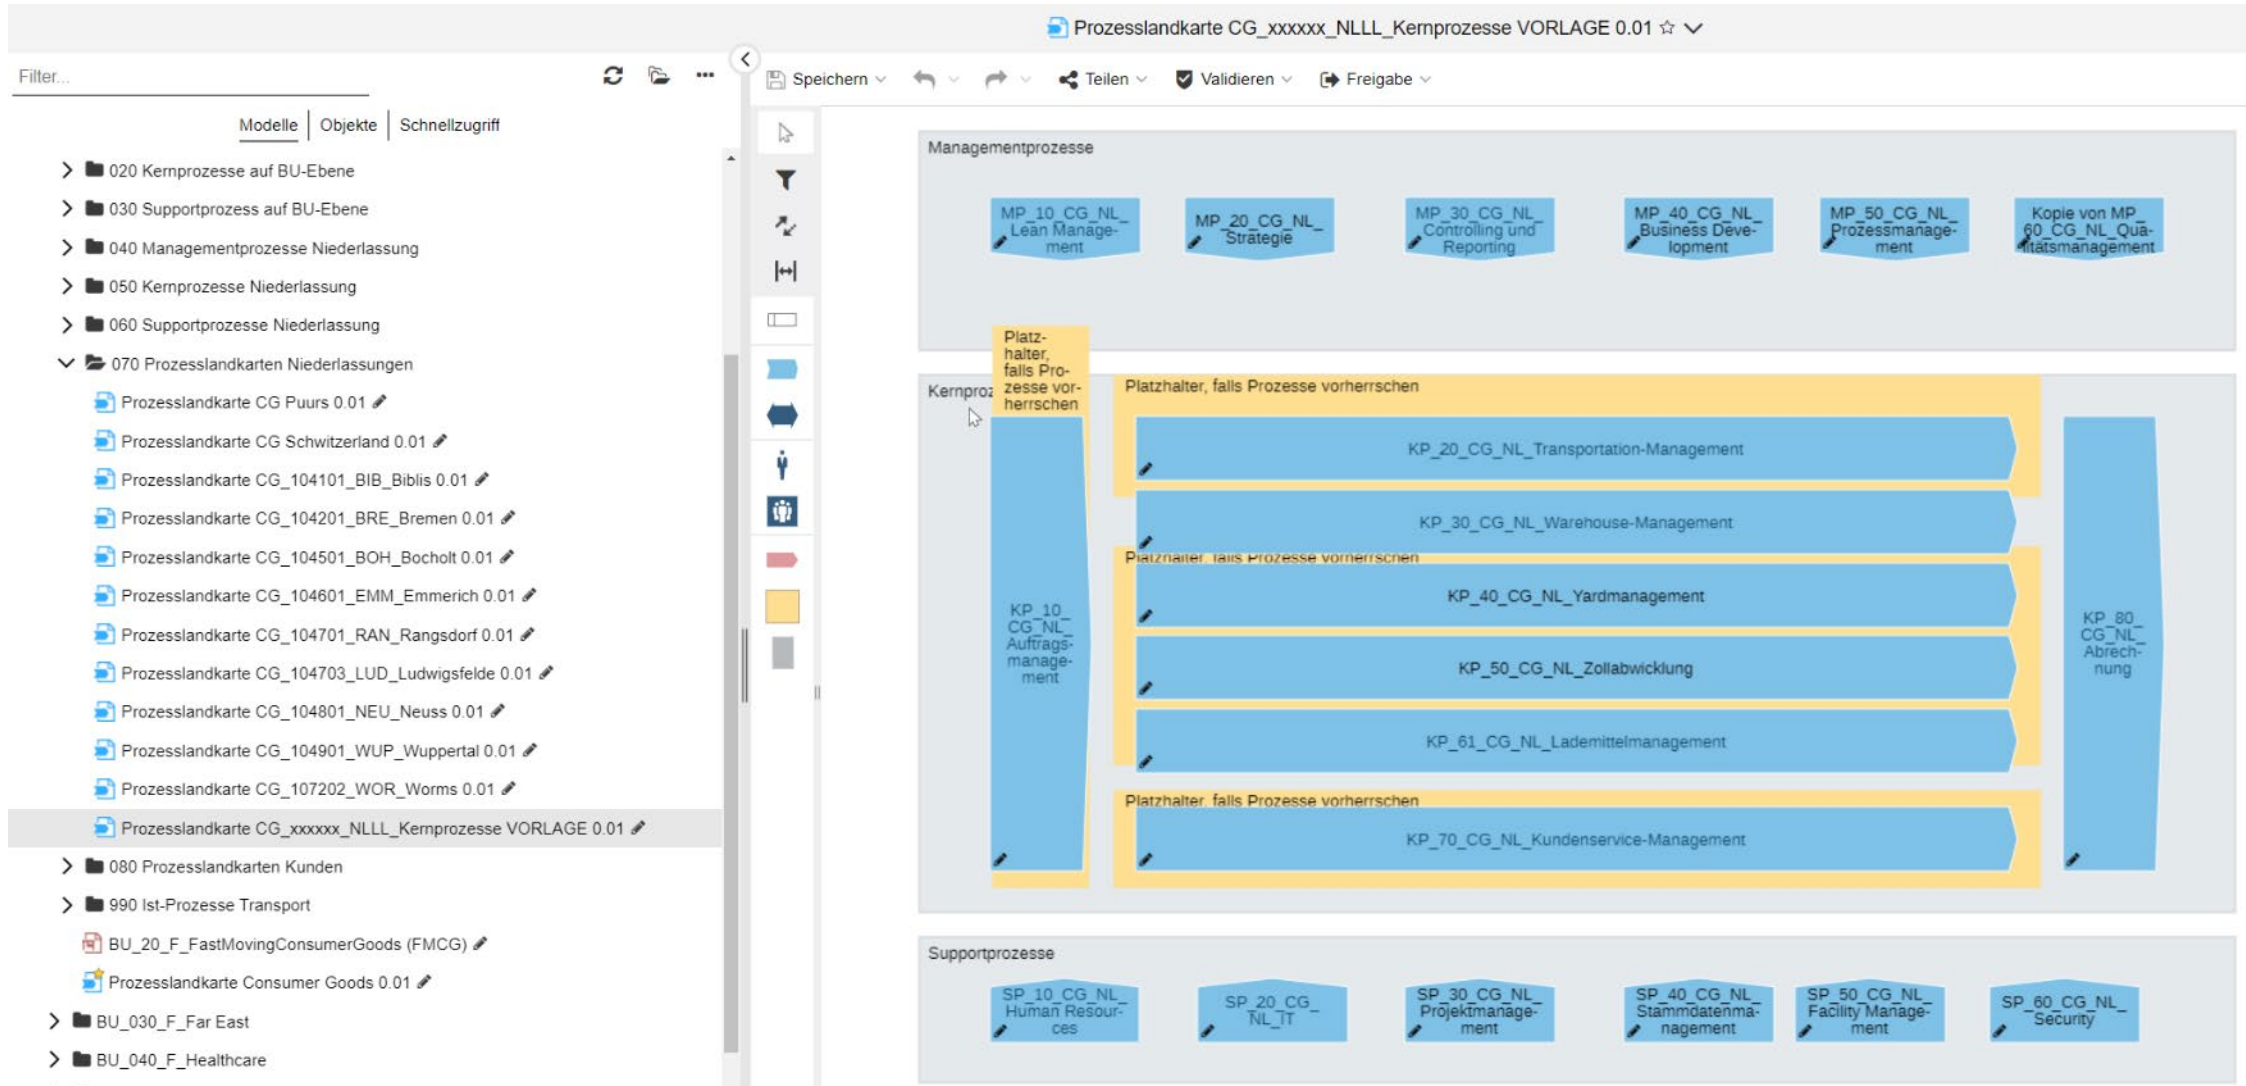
Prozesslandkarte CG_xxxxxx_NLLL_Kernprozesse VORLAGE 0.01

Filter...

Modelle | Objekte | Schnellzugriff

020 Kernprozesse auf BU-Ebene
030 Supportprozess auf BU-Ebene
040 Managementprozesse Niederlassung
050 Kernprozesse Niederlassung
060 Supportprozesse Niederlassung
070 Prozesslandkarten Niederlassungen
Prozesslandkarte CG Puurs 0.01
Prozesslandkarte CG Schwitzerland 0.01
Prozesslandkarte CG_104101_BIB_Biblis 0.01
Prozesslandkarte CG_104201_BRE_Bremen 0.01
Prozesslandkarte CG_104501_BOH_Bocholt 0.01
Prozesslandkarte CG_104601_EMM_Emmerich 0.01
Prozesslandkarte CG_104701_RAN_Rangsdorf 0.01
Prozesslandkarte CG_104703_LUD_Ludwigsfelde 0.01
Prozesslandkarte CG_104801_NEU_Neuss 0.01
Prozesslandkarte CG_104901_WUP_Wuppertal 0.01
Prozesslandkarte CG_107202_WOR_Worms 0.01
Prozesslandkarte CG_xxxxxx_NLLL_Kernprozesse VORLAGE 0.01
080 Prozesslandkarten Kunden
990 Ist-Prozesse Transport
BU_20_F_FastMovingConsumerGoods (FMCG)
Prozesslandkarte Consumer Goods 0.01
BU_030_F_Far East
BU_040_F_Healthcare

Speichern | Teilen | Validieren | Freigabe

Managementprozesse

MP_10_CG_NL_Lean Management
MP_20_CG_NL_Strategie
MP_30_CG_NL_Controlling und Reporting
MP_40_CG_NL_Business Development
MP_50_CG_NL_Prozessmanagement
Kopie von MP_60_CG_NL_Qualitätsmanagement

Kernproz

Platzhalter, falls Prozesse vorherrschen

KP_10_CG_NL_Auftragsmanagement

Platzhalter, falls Prozesse vorherrschen
KP_20_CG_NL_Transportation-Management
KP_30_CG_NL_Warehouse-Management
Platzhalter, falls Prozesse vorherrschen
KP_40_CG_NL_Yardmanagement
KP_50_CG_NL_Zollabwicklung
KP_61_CG_NL_Lademittelmanagement
Platzhalter, falls Prozesse vorherrschen
KP_70_CG_NL_Kundenservice-Management

KP_80_CG_NL_Abrechnung

Supportprozesse

SP_10_CG_NL_Human Resources
SP_20_CG_NL_IT
SP_30_CG_NL_Projektmanagement
SP_40_CG_NL_Stammdatenmanagement
SP_50_CG_NL_Facility Management
SP_60_CG_NL_Security